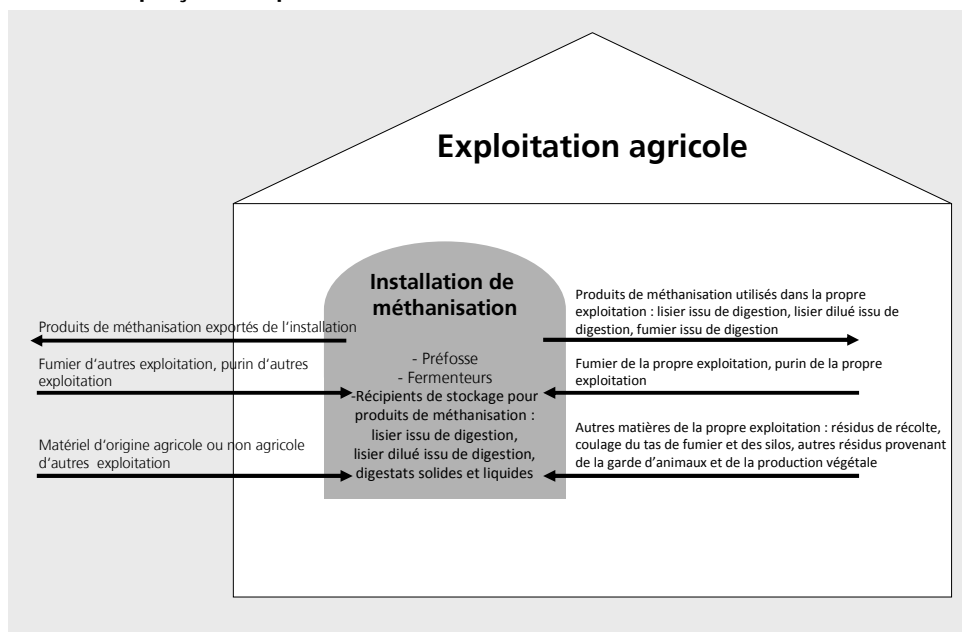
Exploitation agricole

Installation de méthanisation

- Préfosse
- Fermenteurs
-Récipients de stockage pour produits de méthanisation : lisier issu de digestion, lisier dilué issu de digestion, digestats solides et liquides

Produits de méthanisation exportés de l'installation

Fumier d'autres exploitation, purin d'autres exploitation

Matériel d'origine agricole ou non agricole d'autres exploitation

Produits de méthanisation utilisés dans la propre exploitation : lisier issu de digestion, lisier dilué issu de digestion, fumier issu de digestion

Fumier de la propre exploitation, purin de la propre exploitation

Autres matières de la propre exploitation : résidus de récolte, coulage du tas de fumier et des silos, autres résidus provenant de la garde d'animaux et de la production végétale